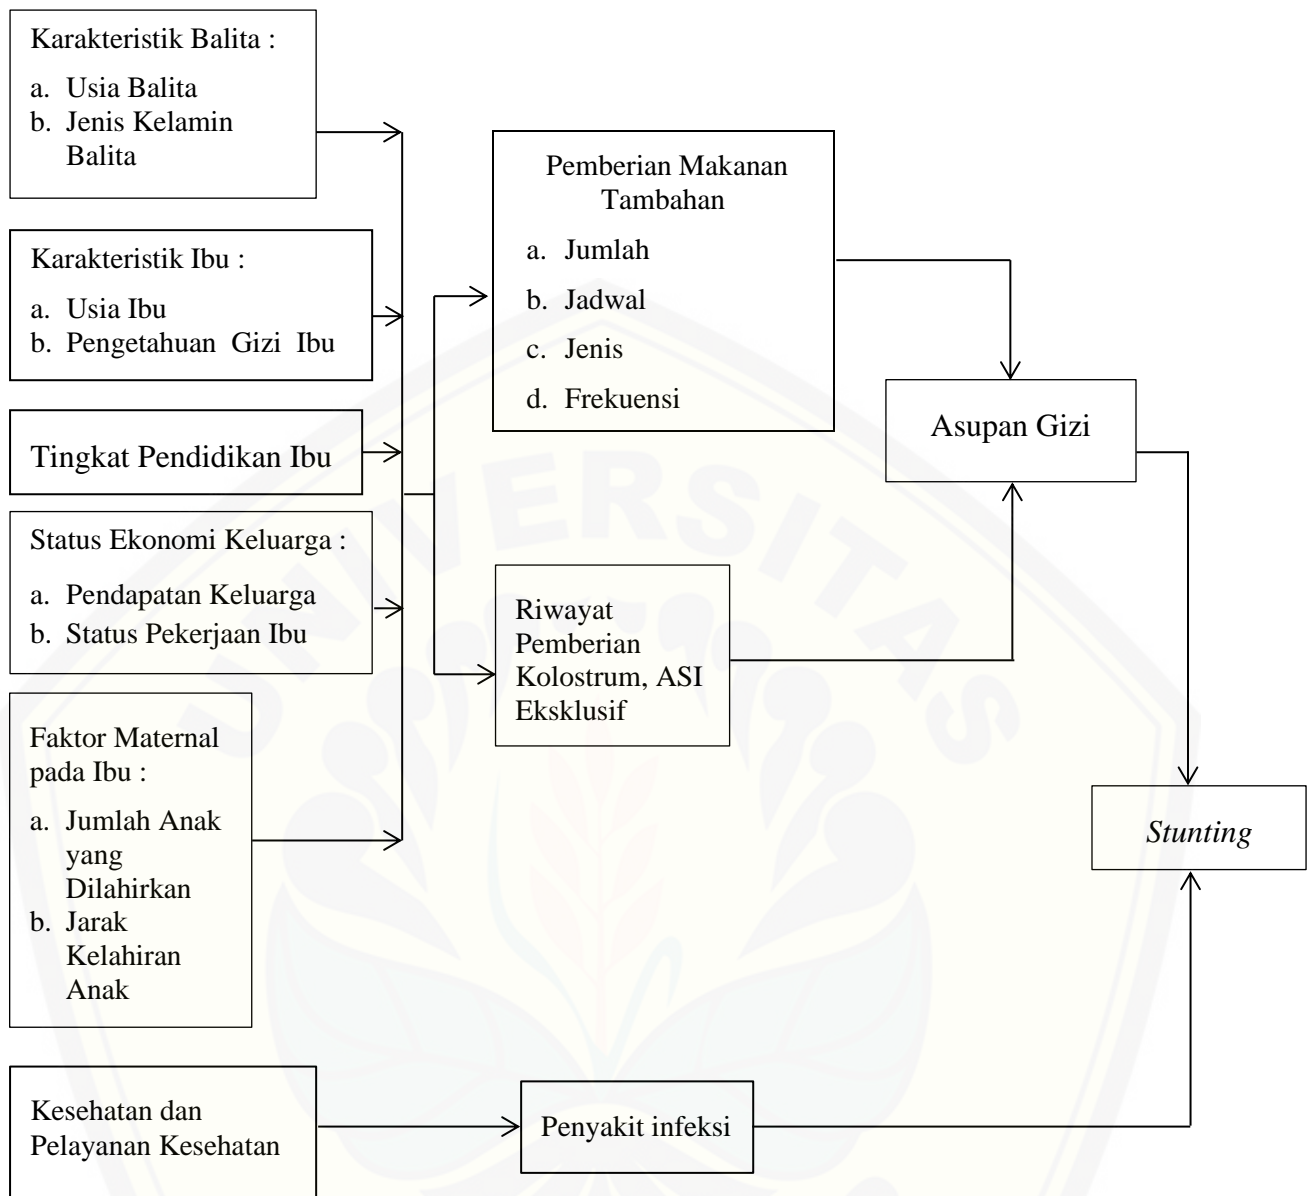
Karakteristik Balita :

a. Usia Balita
b. Jenis Kelamin Balita

Karakteristik Ibu :

a. Usia Ibu
b. Pengetahuan Gizi Ibu

Tingkat Pendidikan Ibu

Status Ekonomi Keluarga :

a. Pendapatan Keluarga
b. Status Pekerjaan Ibu

Faktor Maternal pada Ibu :

a. Jumlah Anak yang Dilahirkan
b. Jarak Kelahiran Anak

Pemberian Makanan Tambahan

a. Jumlah
b. Jadwal
c. Jenis
d. Frekuensi

Riwayat Pemberian Kolostrum, ASI Eksklusif

Asupan Gizi

*Stunting*

Kesehatan dan Pelayanan Kesehatan

Penyakit infeksi